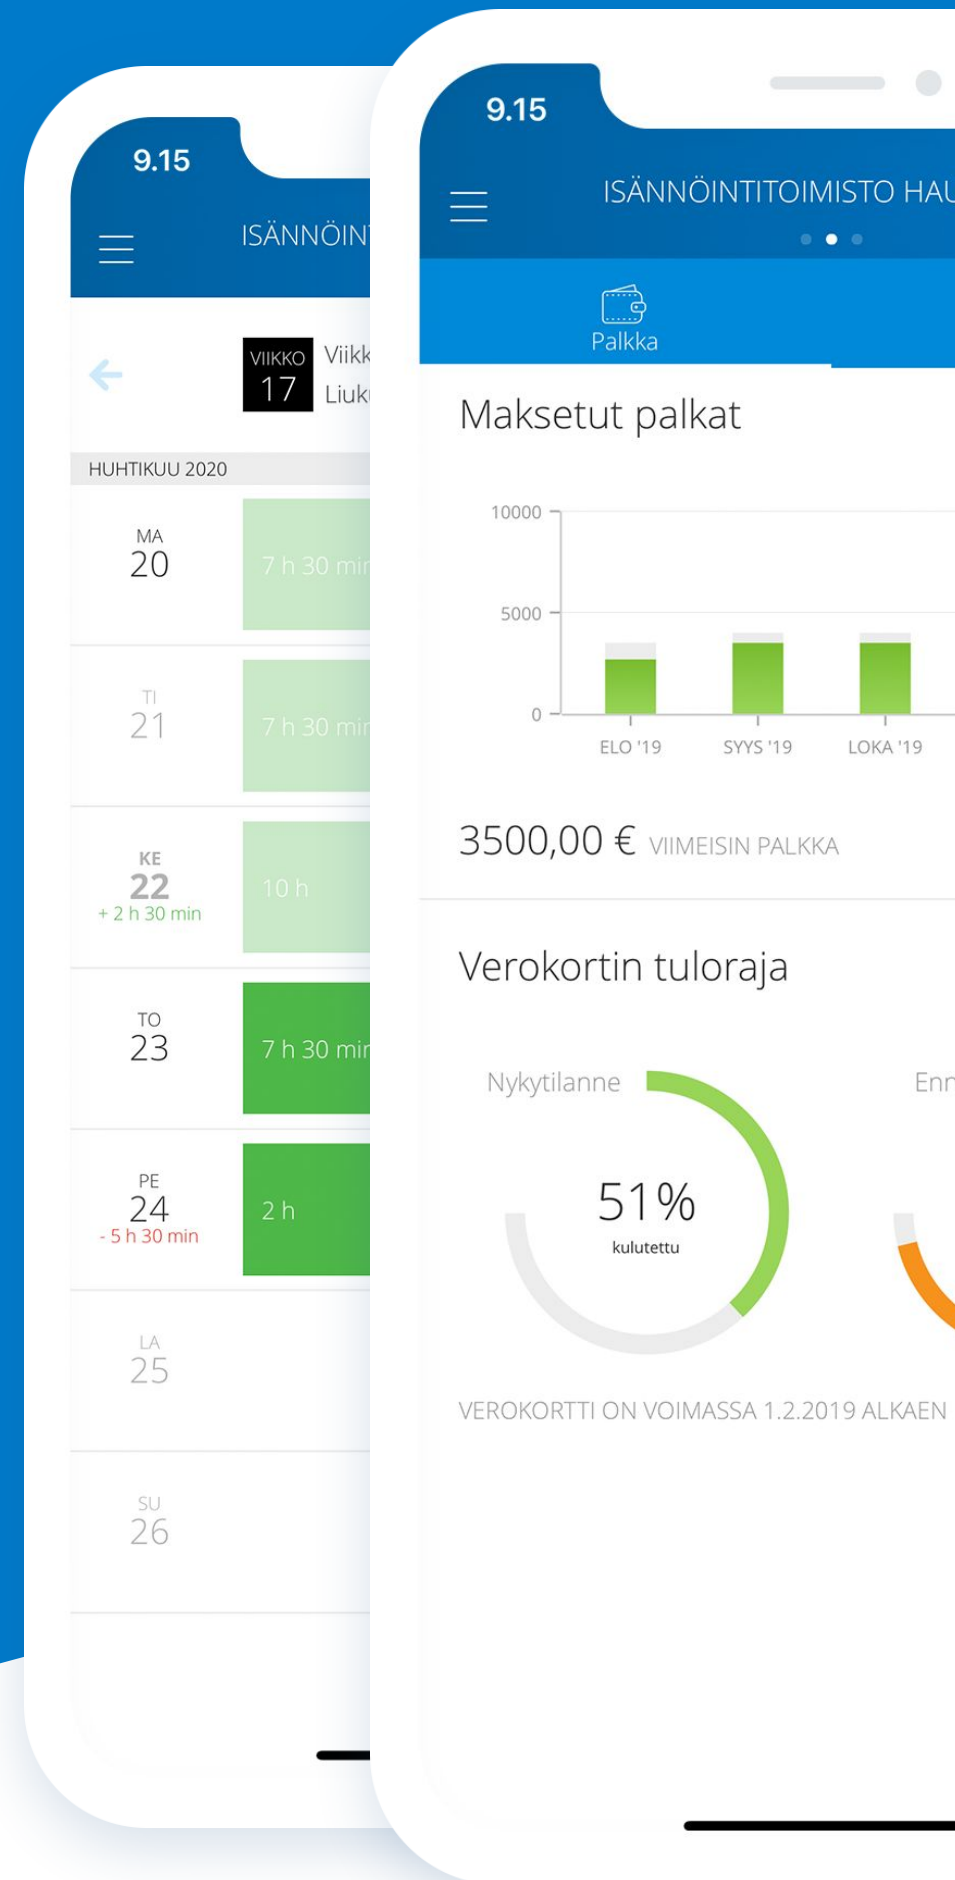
9.15

ISÄNNÖIN

VIIKKO 17

Viikk

Liuk

HUHTIKUU 2020

MA 20

7 h 30 mi

TI 21

7 h 30 mi

KE 22

+ 2 h 30 min

10 h

TO 23

7 h 30 mi

PE 24

- 5 h 30 min

2 h

LA 25

SU 26

9.15

ISÄNNÖINTITOIMISTO HA

Palkka

Maksetut palkat

| | |
|---|---|
| 10000 | |
| 5000 | |
| 0 | |

ELO '19 SYYS '19 LOKA '19

3500,00 € VIIMEISIN PALKKA

Verokortin tuloraja

Nykytilanne

Enn

51%

kulutettu

VEROKORTTI ON VOIMASSA 1.2.2019 ALKAEN